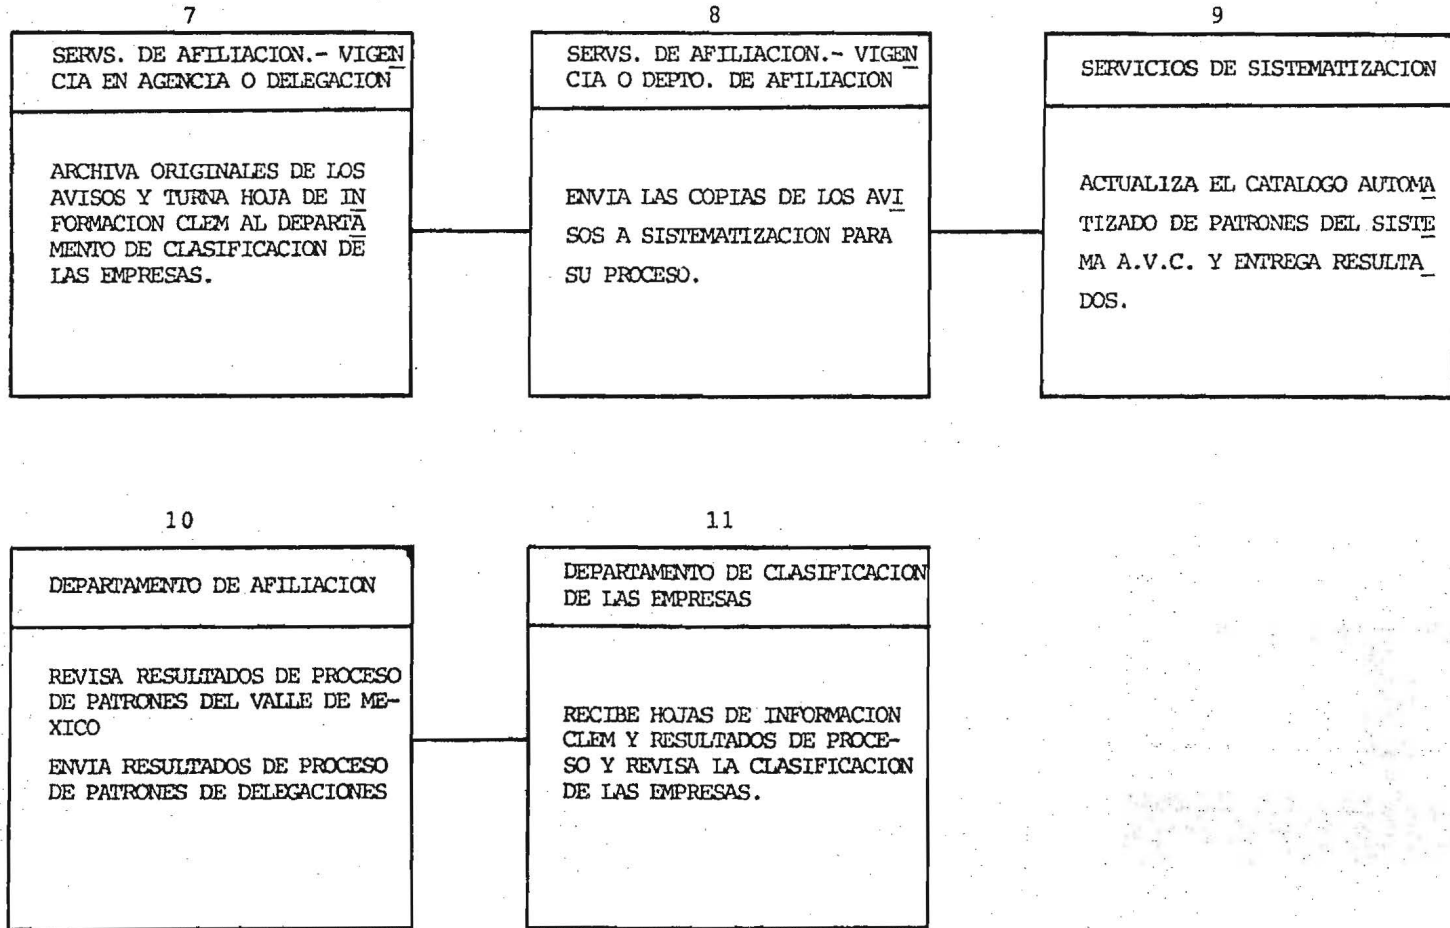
7

SERVS. DE AFILIACION.- VIGENCIA EN AGENCIA O DELEGACION

ARCHIVA ORIGINALES DE LOS AVISOS Y TURNA HOJA DE INFORMACION CLEM AL DEPARTAMENTO DE CLASIFICACION DE LAS EMPRESAS.

8

SERVS. DE AFILIACION.- VIGENCIA O DEPTO. DE AFILIACION

ENVIA LAS COPIAS DE LOS AVISOS A SISTEMATIZACION PARA SU PROCESO.

9

SERVICIOS DE SISTEMATIZACION

ACTUALIZA EL CATALOGO AUTOMATIZADO DE PATRONES DEL SISTEMA A.V.C. Y ENTREGA RESULTADOS.

10

DEPARTAMENTO DE AFILIACION

REVISA RESULTADOS DE PROCESO DE PATRONES DEL VALLE DE MEXICO

ENVIA RESULTADOS DE PROCESO DE PATRONES DE DELEGACIONES

11

DEPARTAMENTO DE CLASIFICACION DE LAS EMPRESAS

RECIBE HOJAS DE INFORMACION CLEM Y RESULTADOS DE PROCESO Y REVISA LA CLASIFICACION DE LAS EMPRESAS.